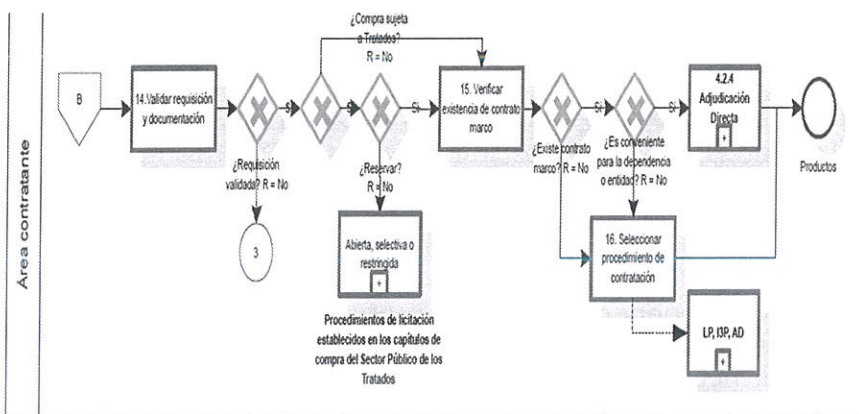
Área contratante

B

14. Validar requisición y documentación

Sí

¿Requisición validada? R = No

3

¿Compra sujeta a Tratados? R = No

Sí

¿Reservar? R = No

Sí

Abierta, selectiva o restringida

+

Procedimientos de licitación establecidos en los capítulos de compra del Sector Público de los Tratados

15. Verificar existencia de contrato marco

¿Existe contrato marco? R = No

Sí

¿Es conveniente para la dependencia o entidad? R = No

Sí

4.2.4 Adjudicación Directa

+

Productos

16. Seleccionar procedimiento de contratación

LP, I3P, AD

+